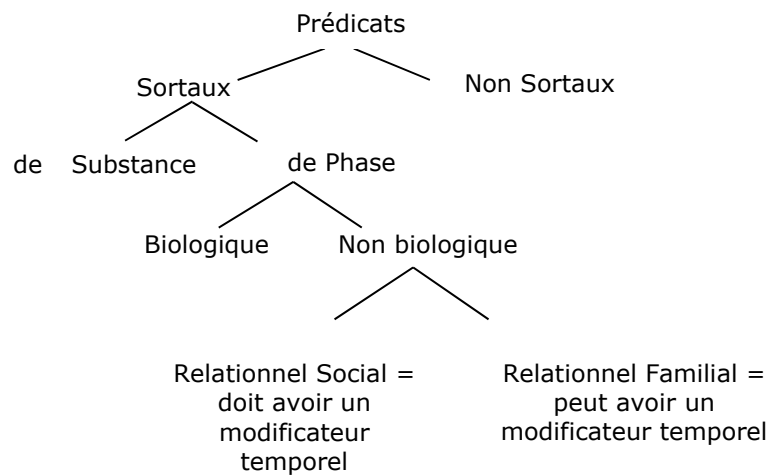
Prédicats

Sortaux

Non Sortaux

de Substance

de Phase

Biologique

Non biologique

Relationnel Social = doit avoir un modificateur temporel

Relationnel Familial = peut avoir un modificateur temporel